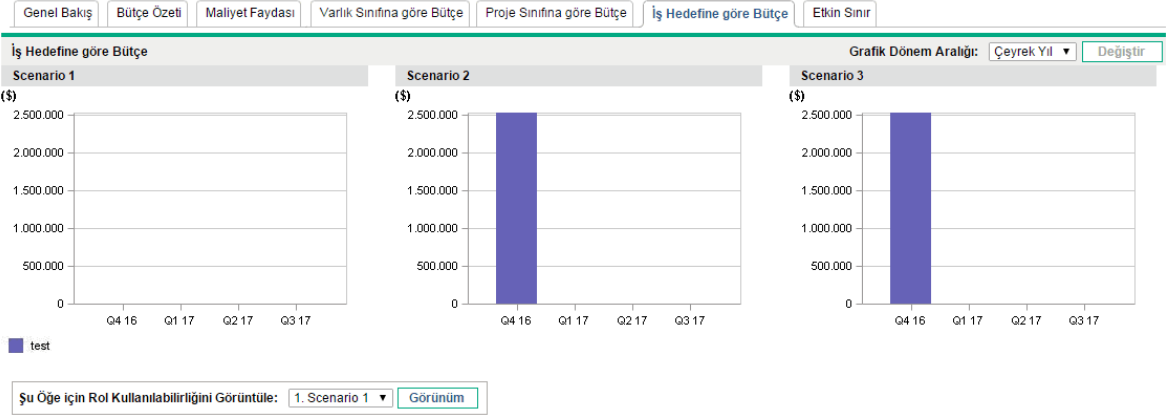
Genel Bakış | Bütçe Özeti | Maliyet Faydası | Varlık Sınıfına göre Bütçe | Proje Sınıfına göre Bütçe | İş Hedefine göre Bütçe | Etkin Sınır

İş Hedefine göre Bütçe

Grafik Dönem Aralığı: Çeyrek Yıl ▼ Değiştir

Scenario 1

($)

2.500.000
2.000.000
1.500.000
1.000.000
500.000
0

Q4 16 Q1 17 Q2 17 Q3 17

Scenario 2

($)

2.500.000
2.000.000
1.500.000
1.000.000
500.000
0

Q4 16 Q1 17 Q2 17 Q3 17

Scenario 3

($)

2.500.000
2.000.000
1.500.000
1.000.000
500.000
0

Q4 16 Q1 17 Q2 17 Q3 17

test

Şu Öğe için Rol Kullanılabilirliğini Görüntüle: 1. Scenario 1 ▼ Görünüm